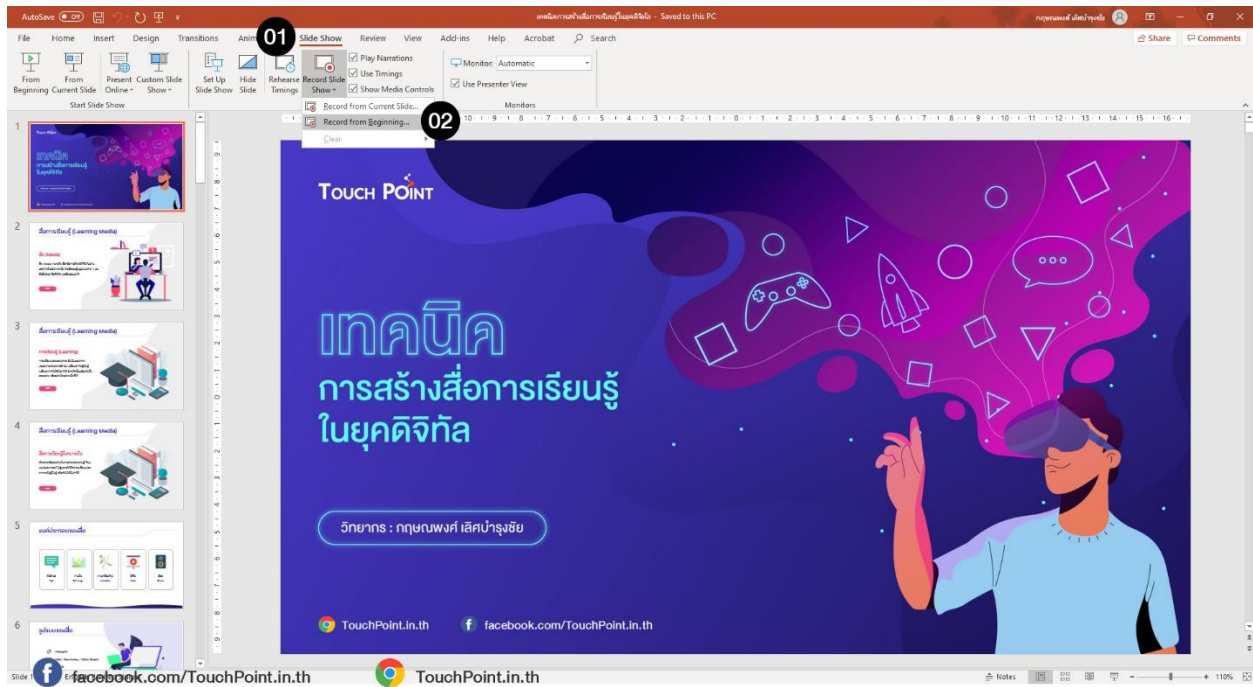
AutoSave Off
เทคนิคการสร้างสื่อการเรียนรู้ในยุคดิจิทัล - Saved to this PC
Share
Comments

File Home Insert Design Transitions Anim 01 Slide Show Review View Add-ins Help Acrobat Search

From Beginning
From Current Slide
Present Online
Custom Slide Show
Start Slide Show
Set Up Slide Show
Hide Slide
Rehearse Timings
Record Slide Show
Play Narrations
Use Timings
Show Media Controls
Monitor: Automatic
Use Presenter View
Monitors

Record from Current Slide...
Record from Beginning... 02
Clear

1
2 สื่อการเรียนรู้ (Learning Media)
3 สื่อการเรียนรู้ (Learning Media)
4 สื่อการเรียนรู้ (Learning Media)
5
6

TOUCH POINT

เทคนิค
การสร้างสื่อการเรียนรู้
ในยุคดิจิทัล

วิทยากร : กฤษณพงศ์ เลิศบำรุงชัย

TouchPoint.in.th
facebook.com/TouchPoint.in.th

Slide 1
facebook.com/TouchPoint.in.th
TouchPoint.in.th
Notes
110%